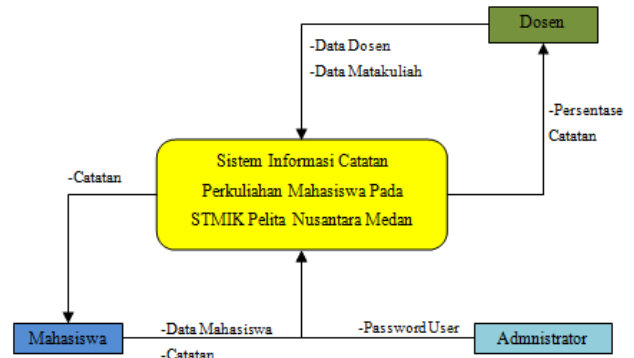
Dosen

-Data Dosen
-Data Matakuliah

-Persentase Catatan

-Catatan

Sistem Informasi Catatan Perkuliahan Mahasiswa Pada STMIK Pelita Nusantara Medan

Mahasiswa

-Data Mahasiswa
-Catatan

-Password User

Admnistrator